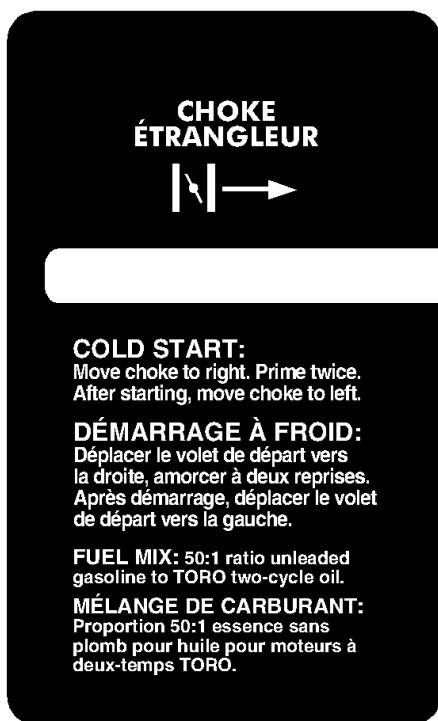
CHOKE
ÉTRANGLEUR

COLD START:
Move choke to right. Prime twice. After starting, move choke to left.

DÉMARRAGE À FROID:
Déplacer le volet de départ vers la droite, amorcer à deux reprises. Après démarrage, déplacer le volet de départ vers la gauche.

FUEL MIX: 50:1 ratio unleaded gasoline to TORO two-cycle oil.

MÉLANGE DE CARBURANT:
Proportion 50:1 essence sans plomb pour huile pour moteurs à deux-temps TORO.